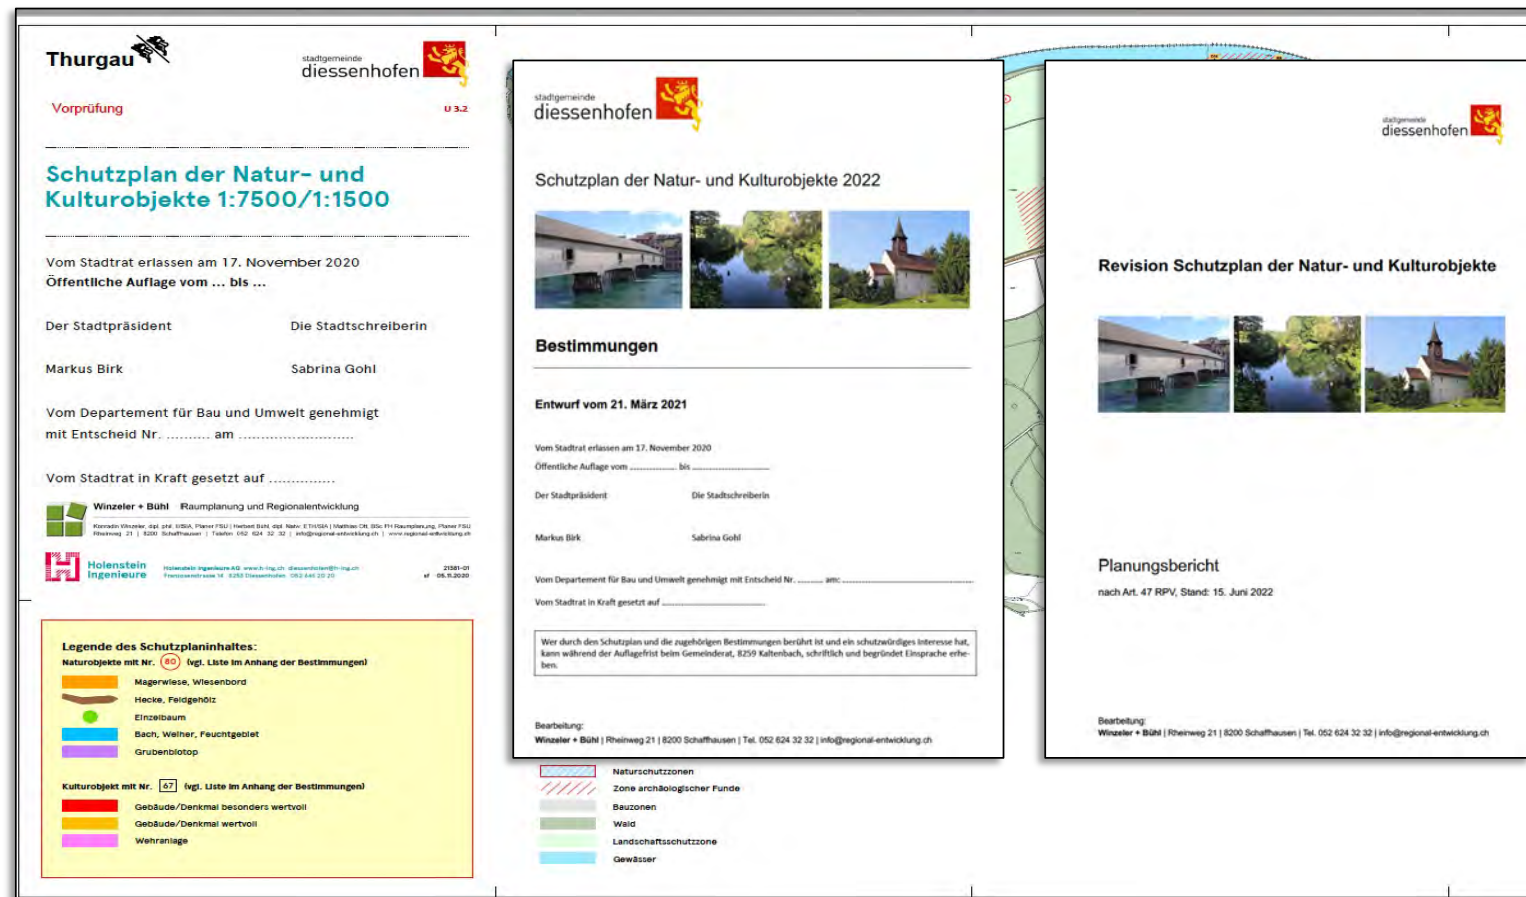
Thurgau

stadtgemeinde
diessenhofen

Vorprüfung

U 3.2

Schutzplan der Natur- und Kulturobjekte 1:7500/1:1500

Vom Stadtrat erlassen am 17. November 2020
Öffentliche Auflage vom ... bis ...

Der Stadtpräsident

Die Stadtschreiberin

Markus Birk

Sabrina Gohl

Vom Departement für Bau und Umwelt genehmigt mit Entscheid Nr. .......... am ..........................

Vom Stadtrat in Kraft gesetzt auf ..............

Winzeler + Bühl Raumplanung und Regionalentwicklung

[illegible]

Holenstein Ingenieure

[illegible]

Legende des Schutzplaninhaltes:
Naturobjekte mit Nr. 80 (vgl. Liste im Anhang der Bestimmungen)
Magerwiese, Wiesenbord
Hecke, Feldgehölz
Einzelbaum
Bach, Weiher, Feuchtgebiet
Grubenbiotop

Kulturobjekt mit Nr. 67 (vgl. Liste im Anhang der Bestimmungen)
Gebäude/Denkmal besonders wertvoll
Gebäude/Denkmal wertvoll
Wehranlage

Naturschutzzonen
Zone archäologischer Funde
Bauzonen
Wald
Landschaftsschutzzone
Gewässer

stadtgemeinde
diessenhofen

Schutzplan der Natur- und Kulturobjekte 2022

Bestimmungen

Entwurf vom 21. März 2021

Vom Stadtrat erlassen am 17. November 2020
Öffentliche Auflage vom ............... bis ...............

Der Stadtpräsident

Die Stadtschreiberin

Markus Birk

Sabrina Gohl

Vom Departement für Bau und Umwelt genehmigt mit Entscheid Nr. .......... am: ..........

Vom Stadtrat in Kraft gesetzt auf ..........

Wer durch den Schutzplan und die zugehörigen Bestimmungen berührt ist und ein schutzwürdiges Interesse hat, kann während der Auflagefrist beim Gemeinderat, 8259 Kaltenbach, schriftlich und begründet Einsprache erheben.

Bearbeitung:
Winzeler + Bühl | Rheinweg 21 | 8200 Schaffhausen | Tel. 052 624 32 32 | info@regional-entwicklung.ch

stadtgemeinde
diessenhofen

Revision Schutzplan der Natur- und Kulturobjekte

Planungsbericht

nach Art. 47 RPV, Stand: 15. Juni 2022

Bearbeitung:
Winzeler + Bühl | Rheinweg 21 | 8200 Schaffhausen | Tel. 052 624 32 32 | info@regional-entwicklung.ch